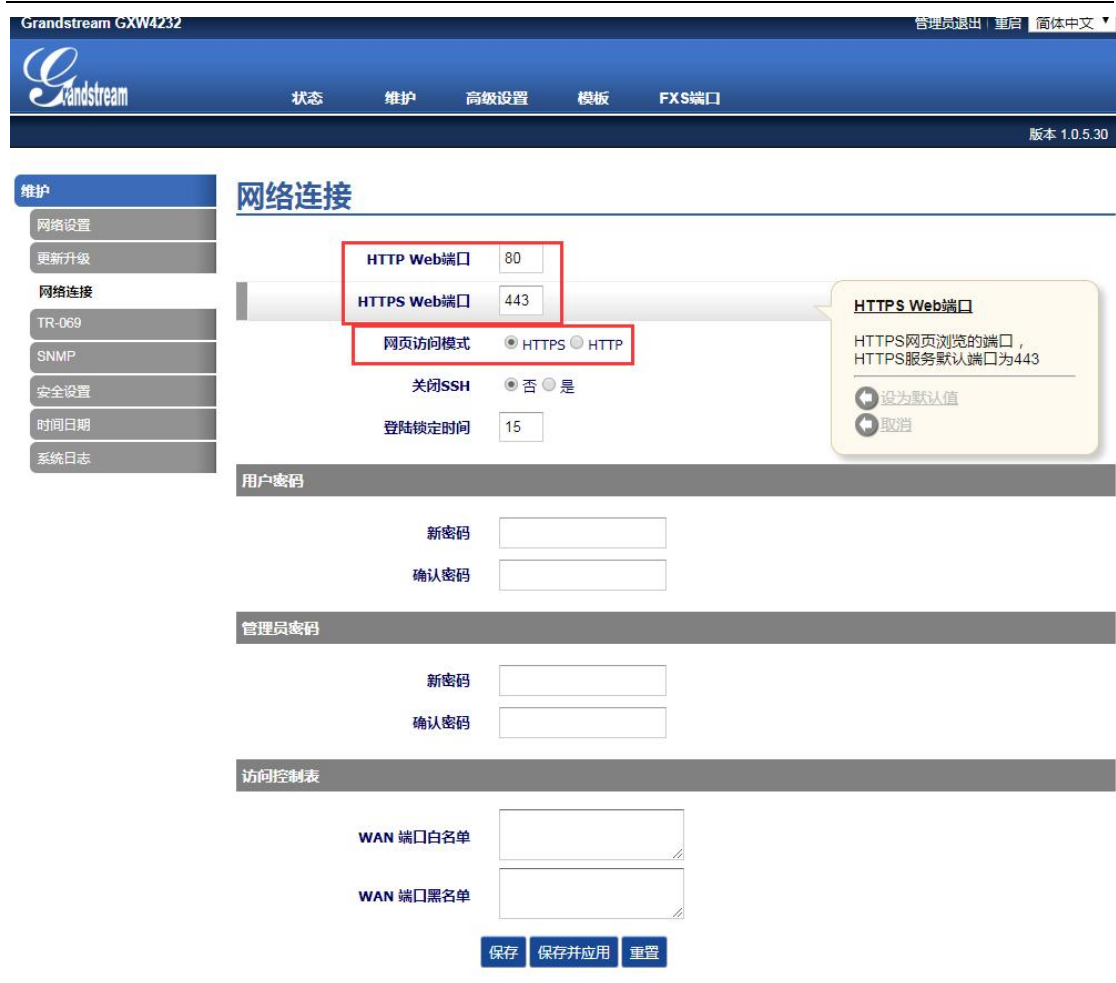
Grandstream GXW4232

管理员退出 | 重启 | 简体中文

Grandstream

状态 维护 高级设置 模板 FXS端口

版本 1.0.5.30

维护
网络设置
更新升级
网络连接
TR-069
SNMP
安全设置
时间日期
系统日志

网络连接

HTTP Web端口 80
HTTPS Web端口 443
网页访问模式 HTTPS HTTP
关闭SSH 否 是
登陆锁定时间 15

HTTPS Web端口
HTTPS网页浏览的端口，HTTPS服务默认端口为443
设为默认值
取消

用户密码
新密码
确认密码

管理员密码
新密码
确认密码

访问控制表
WAN 端口白名单
WAN 端口黑名单

保存 保存并应用 重置